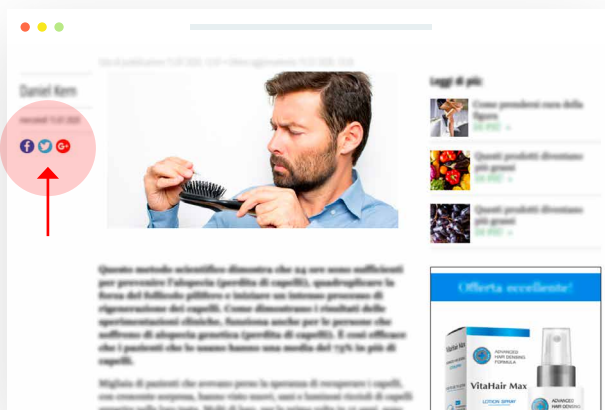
Daniel Kern

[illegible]

Leggi di più:

Come prendersi cura della figura

Questi prodotti diventano più grassi

Questi prodotti diventano più grassi

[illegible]

Offerta eccellente!

ADVANCED HAIR DENSING FORMULA

VitaHair Max

LOTION SPRAY

ADVANCED HAIR DENSING FORMULA